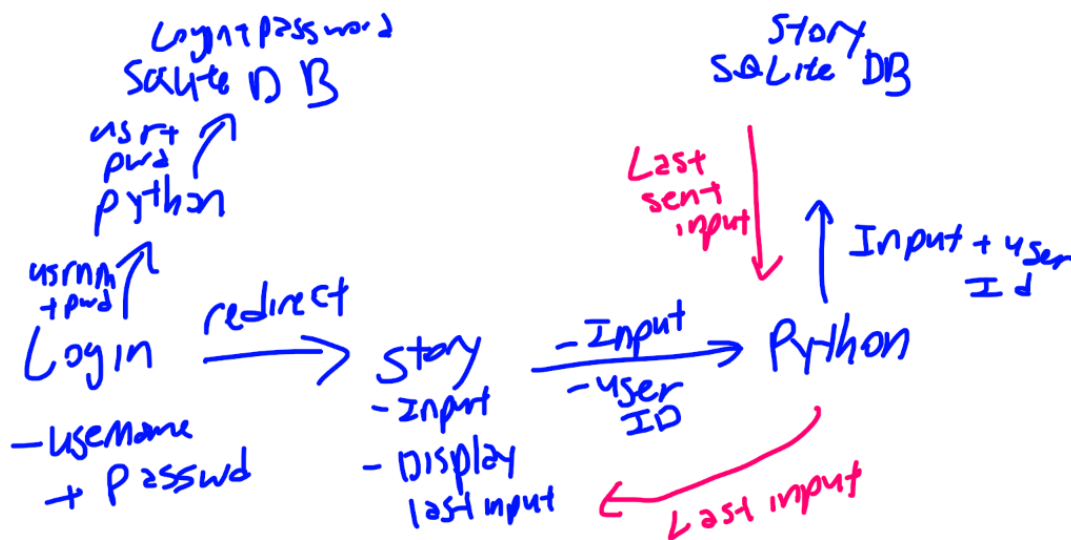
Login+password
SQLite DB

usr+
pwd
python

usrnm
+pwd
Login
-username
+ passwd

redirect

Story
-Input
-Display
last input

-Input
-user
ID

Story
SQLite DB

Last
sent
input

Input + user
Id

Python

Last input